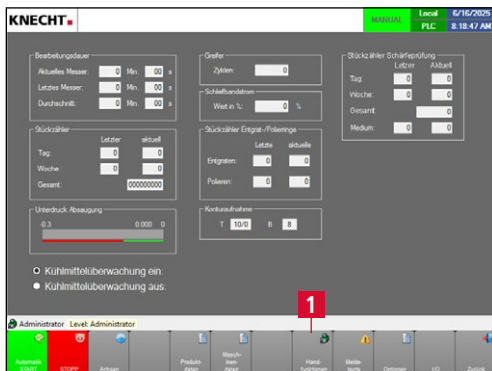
KNECHT.

MANUAL | Local | 6/16/2025
PLC | 8:18:47 AM

Bearbeitungsdauer
Aktuelles Messer: 0 Min. 00 s
Letztes Messer: 0 Min. 00 s
Durchschnitt: 0 Min. 00 s

Greifer
Zyklen: 0

Schleifbandstrom
Wert in %: 0 %

Stückzähler Schärfeprüfung
Letzter Aktuell
Tag: 0 0
Woche: 0 0
Gesamt: 0
Medium: 0 0

Stückzähler
Letzter aktuell
Tag: 0 0
Woche: 0 0
Gesamt: 000000000

Stückzähler Entgrat-/Polieringe
Letzte aktuelle
Entgraten: 0 0
Polieren: 0 0

Unterdruck Absaugung
-0.3 0.000 0

Konturaufnahme
T 10/0 B 8

Kühlmittelüberwachung ein.
Kühlmittelüberwachung aus.

1

Administrator Level: Administrator

Automatik START | STOPP | Achsen | Produktdaten | Maschinendaten | Handfunktionen | Meldetexte | Optionen | I/O | Zurück